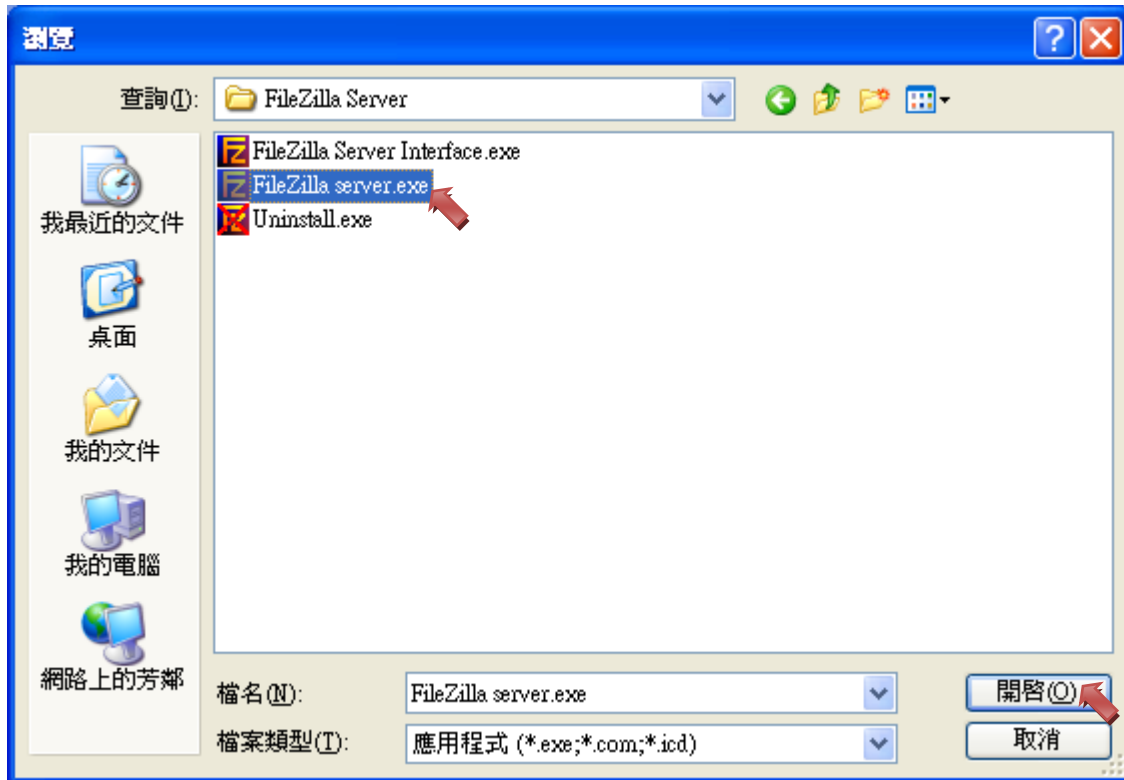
瀏覽

查詢(I): FileZilla Server

FileZilla Server Interface.exe
FileZilla server.exe
Uninstall.exe

我最近的文件
桌面
我的文件
我的電腦
網路上的芳鄰

檔名(N): FileZilla server.exe
檔案類型(T): 應用程式 (*.exe;*.com;*.icd)

開啓(O)
取消